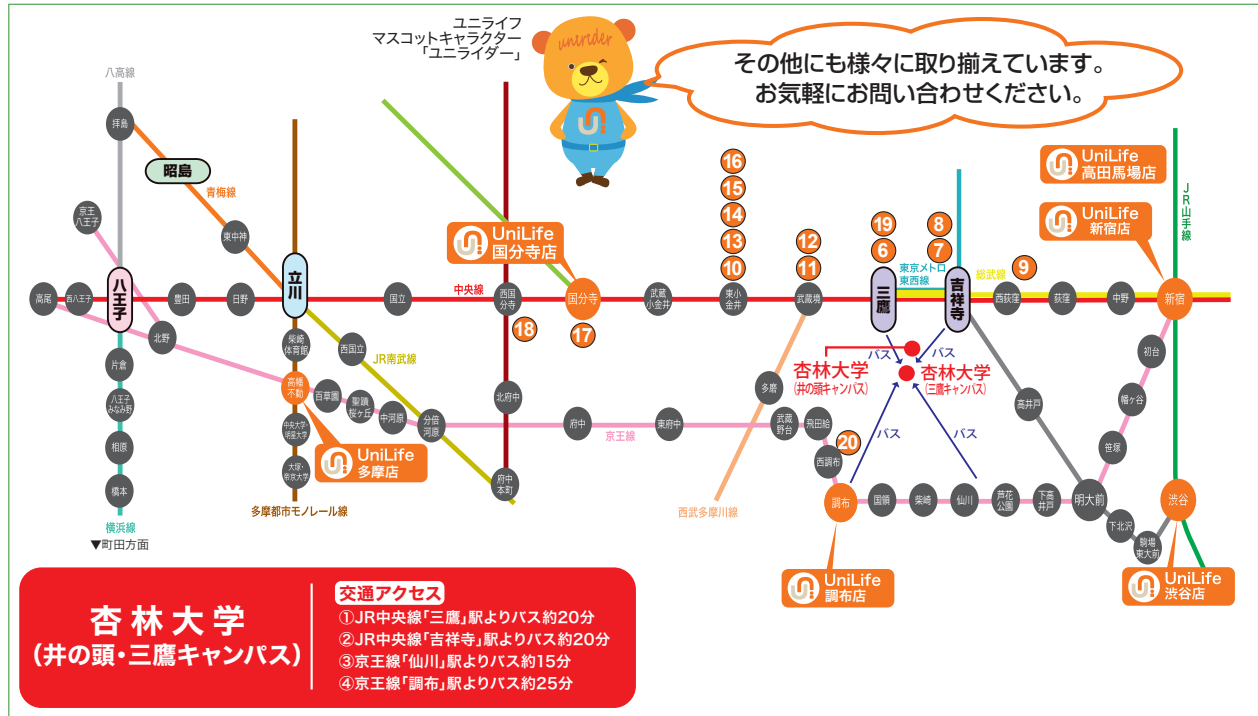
ユニライフ
マスコットキャラクター
「ユニライダー」

unirider

その他にも様々に取り揃えています。
お気軽にお問い合わせください。

八高線
拝島
昭島
青梅線
京王八王子
東中神
高尾
西八王子
八王子
豊田
日野
立川
国立
中央線
西国分寺
国分寺
武蔵小金井
東小金井
武蔵境
三鷹
吉祥寺
西荻窪
荻窪
中野
新宿
UniLife 国分寺店
UniLife 高田馬場店
UniLife 新宿店
JR山手線
東京メトロ東西線
総武線
16
15
14
13
10
12
11
19
6
8
7
9
18
17
北野
片倉
八王子みなみ野
相原
橋本
横浜線
▼町田方面
柴崎体育館
西国立
高幡不動
万願寺
甲州街道
中央大学・明星大学
大塚・帝京大学
UniLife 多摩店
多摩都市モノレール線
百草園
聖蹟桜ケ丘
中河原
分倍河原
JR南武線
北府中
府中本町
府中
東府中
京王線
多磨
武蔵野台
飛田給
西調布
20
調布
国領
柴崎
仙川
芦花公園
下高井戸
明大前
高井戸
初台
幡ケ谷
笹塚
下北沢
駒場東大前
渋谷
西武多摩川線
バス
バス
バス
バス
杏林大学(井の頭キャンパス)
杏林大学(三鷹キャンパス)
UniLife 調布店
UniLife 渋谷店

杏林大学
(井の頭・三鷹キャンパス)

交通アクセス
①JR中央線「三鷹」駅よりバス約20分
②JR中央線「吉祥寺」駅よりバス約20分
③京王線「仙川」駅よりバス約15分
④京王線「調布」駅よりバス約25分